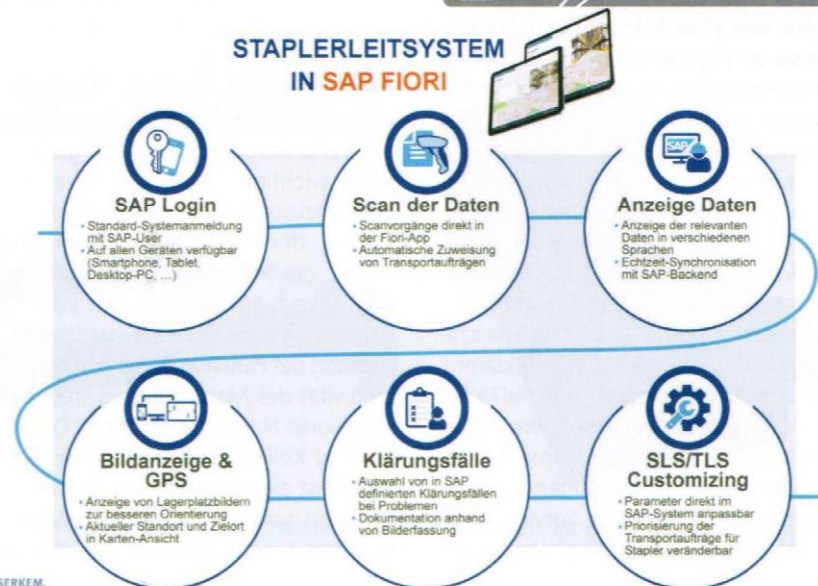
STAPLERLEITSYSTEM
IN SAP FIORI

SAP

SAP Login
- Standard-Systemanmeldung mit SAP-User
- Auf allen Geräten verfügbar (Smartphone, Tablet, Desktop-PC, ...)

Scan der Daten
- Scanvorgänge direkt in der Fiori-App
- Automatische Zuweisung von Transportaufträgen

Anzeige Daten
- Anzeige der relevanten Daten in verschiedenen Sprachen
- Echtzeit-Synchronisation mit SAP-Backend

Bildanzeige & GPS
- Anzeige von Lagerplatzbildern zur besseren Orientierung
- Aktueller Standort und Zielort in Karten-Ansicht

Klärungsfälle
- Auswahl von in SAP definierten Klärungsfällen bei Problemen
- Dokumentation anhand von Bilderfassung

SLS/TLS Customizing
- Parameter direkt im SAP-System anpassbar
- Priorisierung der Transportaufträge für Stapler veränderbar

SERKEM.